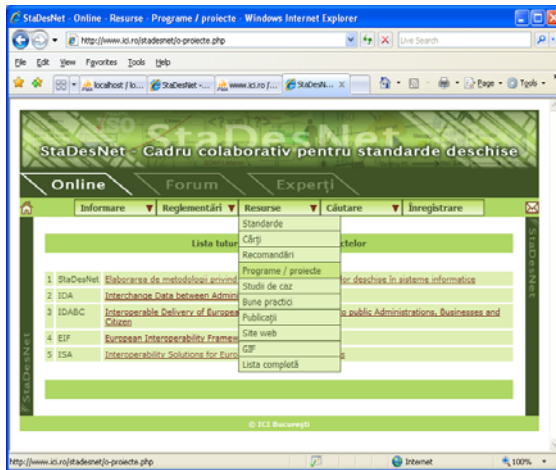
StaDesNet - Online - Resurse - Programe / proiecte - Windows Internet Explorer

http://www.ici.ro/stadesnet/o-proiecte.php

Live Search

File Edit View Favorites Tools Help

localhost / lo... StaDesNet -... www.ici.ro /... StaDesN... ×

Page Tools

StaDesNet

StaDesNet - Cadru colaborativ pentru standarde deschise

Online Forum Experți

Informare ▼ Reglementări ▼ Resurse ▼ Căutare ▼ Înregistrare

Standarde
Cărți
Recomandări
Programe / proiecte
Studii de caz
Bune practici
Publicații
Site web
GIF
Lista completă

Lista tutur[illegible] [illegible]ctelor

| | | |
|---|---|---|
| 1 | StaDesNet | Elaborarea de metodologii privind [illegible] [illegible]or deschise în sisteme informatice |
| 2 | IDA | Interchange Data between Admini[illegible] |
| 3 | IDABC | Interoperable Delivery of Europea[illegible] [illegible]o public Administrations, Businesses and Citizen |
| 4 | EIF | European Interoperability Framew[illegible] |
| 5 | ISA | Interoperability Solutions for Euro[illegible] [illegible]s |

© ICI București

StaDesNet

StaDesNet

http://www.ici.ro/stadesnet/o-proiecte.php

Internet

100%